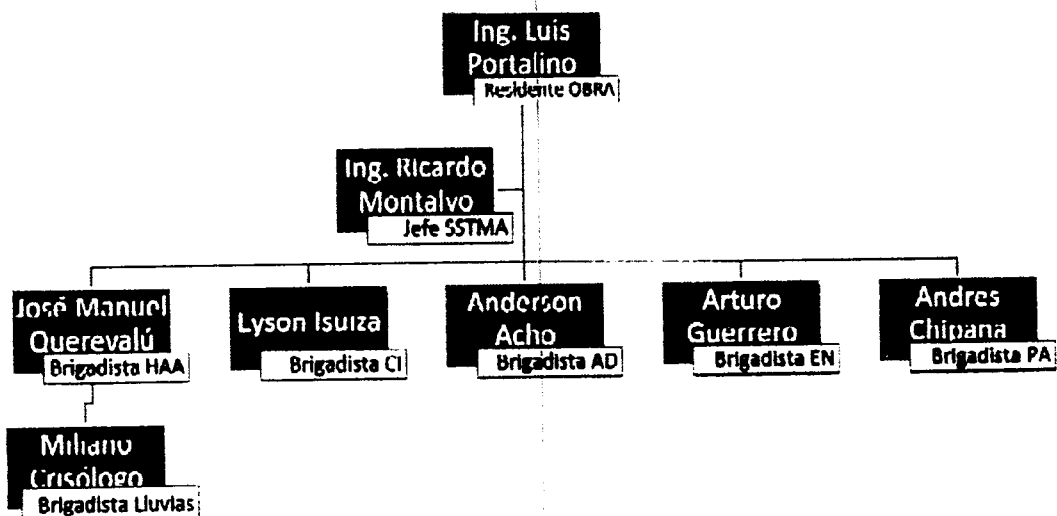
Ing. Luis Portalino
Residente OBRA

Ing. Ricardo Montalvo
Jefe SSTMA

José Manuel Querevalú
Brigadista HAA

Lyson Isuiza
Brigadista CI

Anderson Acho
Brigadista AD

Arturo Guerrero
Brigadista EN

Andres Chipana
Brigadista PA

Miliano Crisólogo
Brigadista Lluvias